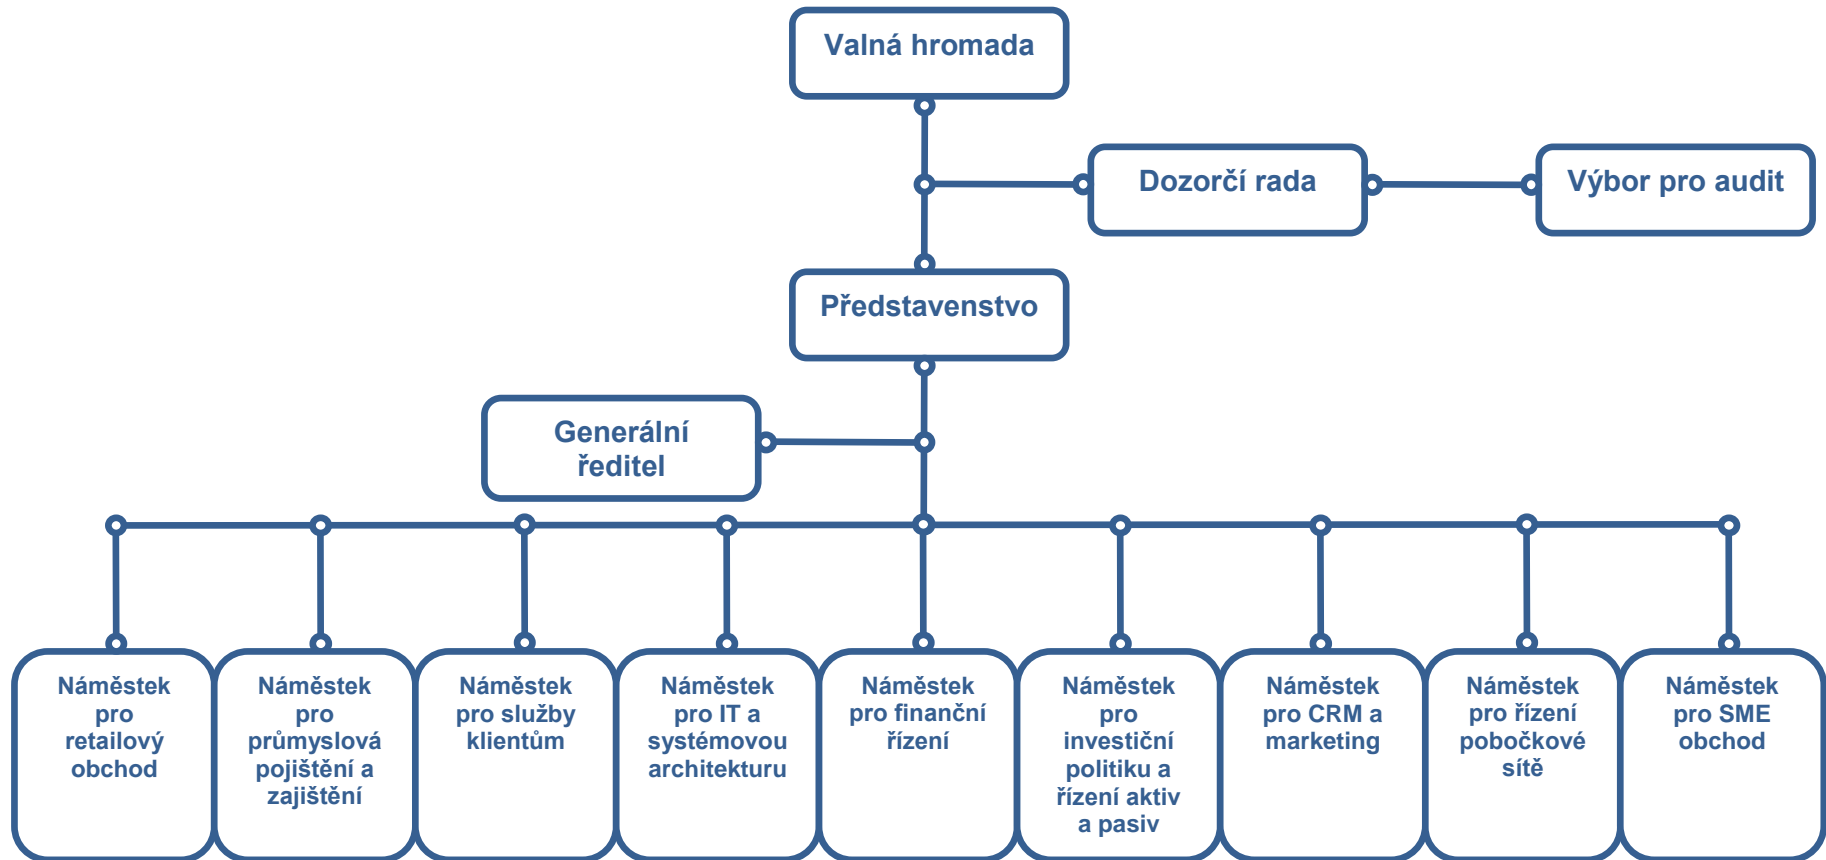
Valná hromada

Dozorčí rada

Výbor pro audit

Představenstvo

Generální ředitel

Náměstek pro retailový obchod

Náměstek pro průmyslová pojištění a zajištění

Náměstek pro služby klientům

Náměstek pro IT a systémovou architekturu

Náměstek pro finanční řízení

Náměstek pro investiční politiku a řízení aktiv a pasiv

Náměstek pro CRM a marketing

Náměstek pro řízení pobočkové sítě

Náměstek pro SME obchod